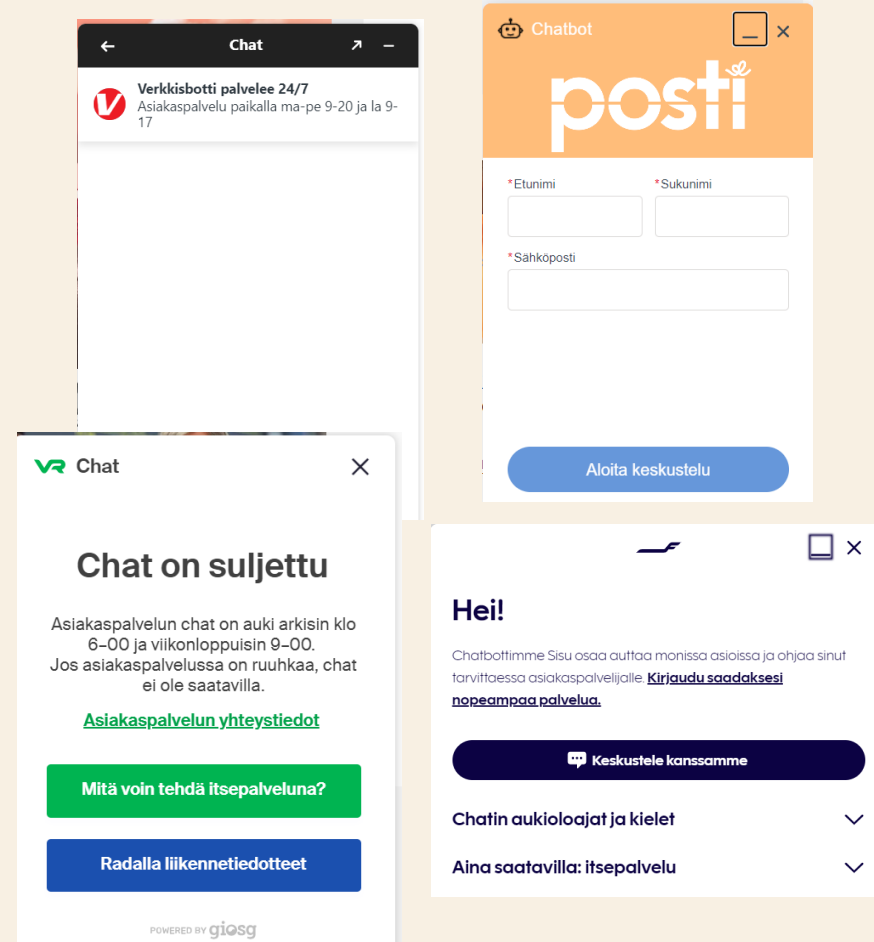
Chat

Verkkisbotti palvelee 24/7
Asiakaspalvelu paikalla ma-pe 9-20 ja la 9-17

Chatbot

posti

*Etunimi

*Sukunimi

*Sähköposti

Aloita keskustelu

VR Chat

Chat on suljettu

Asiakaspalvelun chat on auki arkisin klo 6–00 ja viikonloppuisin 9–00.
Jos asiakaspalvelussa on ruuhkaa, chat ei ole saatavilla.

Asiakaspalvelun yhteystiedot

Mitä voin tehdä itsepalveluna?

Radalla liikennetiedotteet

POWERED BY giosg

Hei!

Chatbottimme Sisu osaa auttaa monissa asioissa ja ohjaa sinut tarvittaessa asiakaspalvelijalle. Kirjaudu saadaksesi nopeampaa palvelua.

Keskustele kanssamme

Chatin aukioloajat ja kielet

Aina saatavilla: itsepalvelu